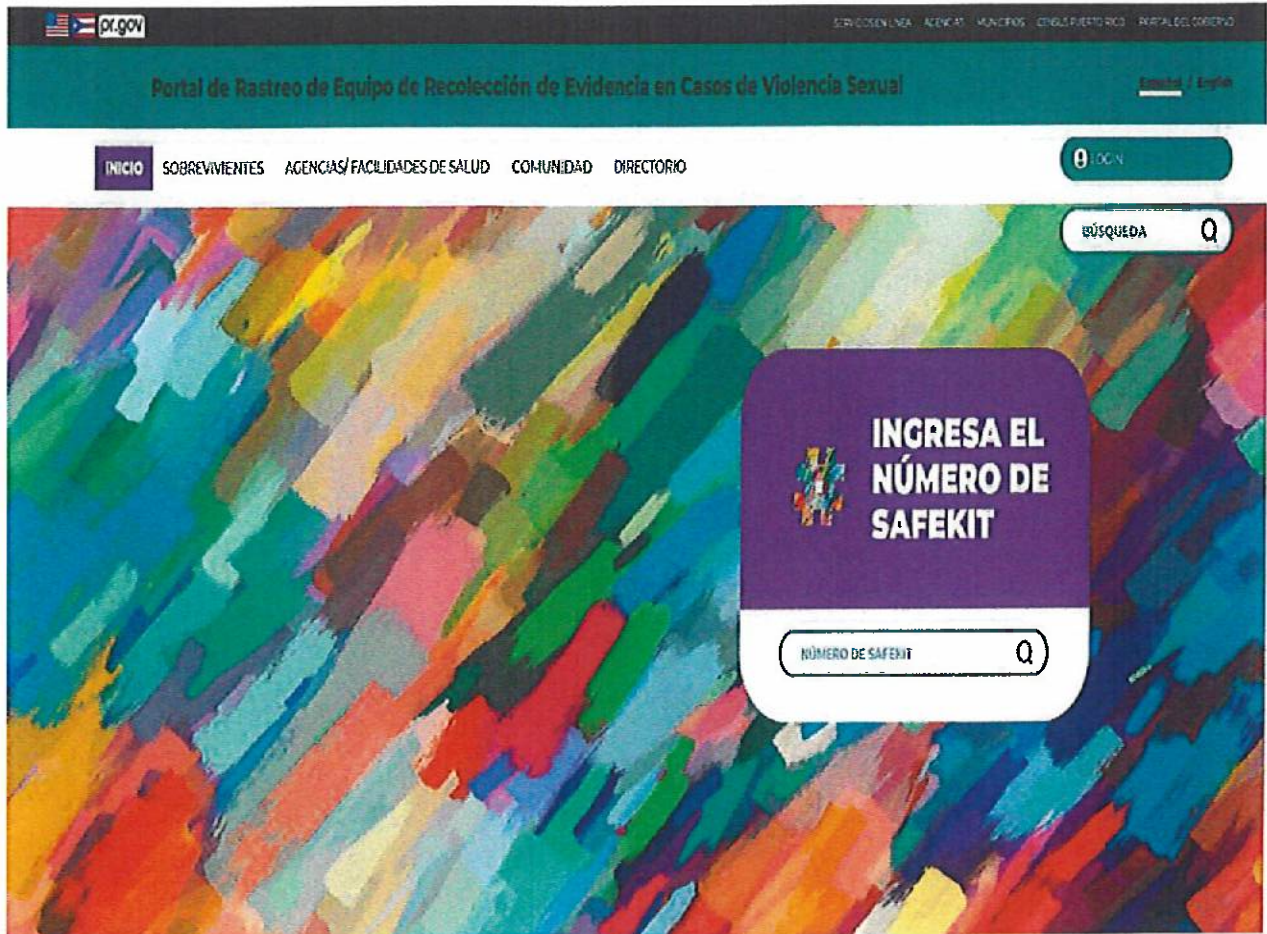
pr.gov

SERVICIOS EN LÍNEA AGENCIAS MUNICIPIOS CONSULTE PUERTO RICO PORTAL DEL GOBIERNO

Portal de Rastreo de Equipo de Recolección de Evidencia en Casos de Violencia Sexual

Español / English

INICIO SOBREVIVIENTES AGENCIAS/ FACILIDADES DE SALUD COMUNIDAD DIRECTORIO

LOGIN

BÚSQUEDA

INGRESA EL NÚMERO DE SAFEKIT

NÚMERO DE SAFEKIT